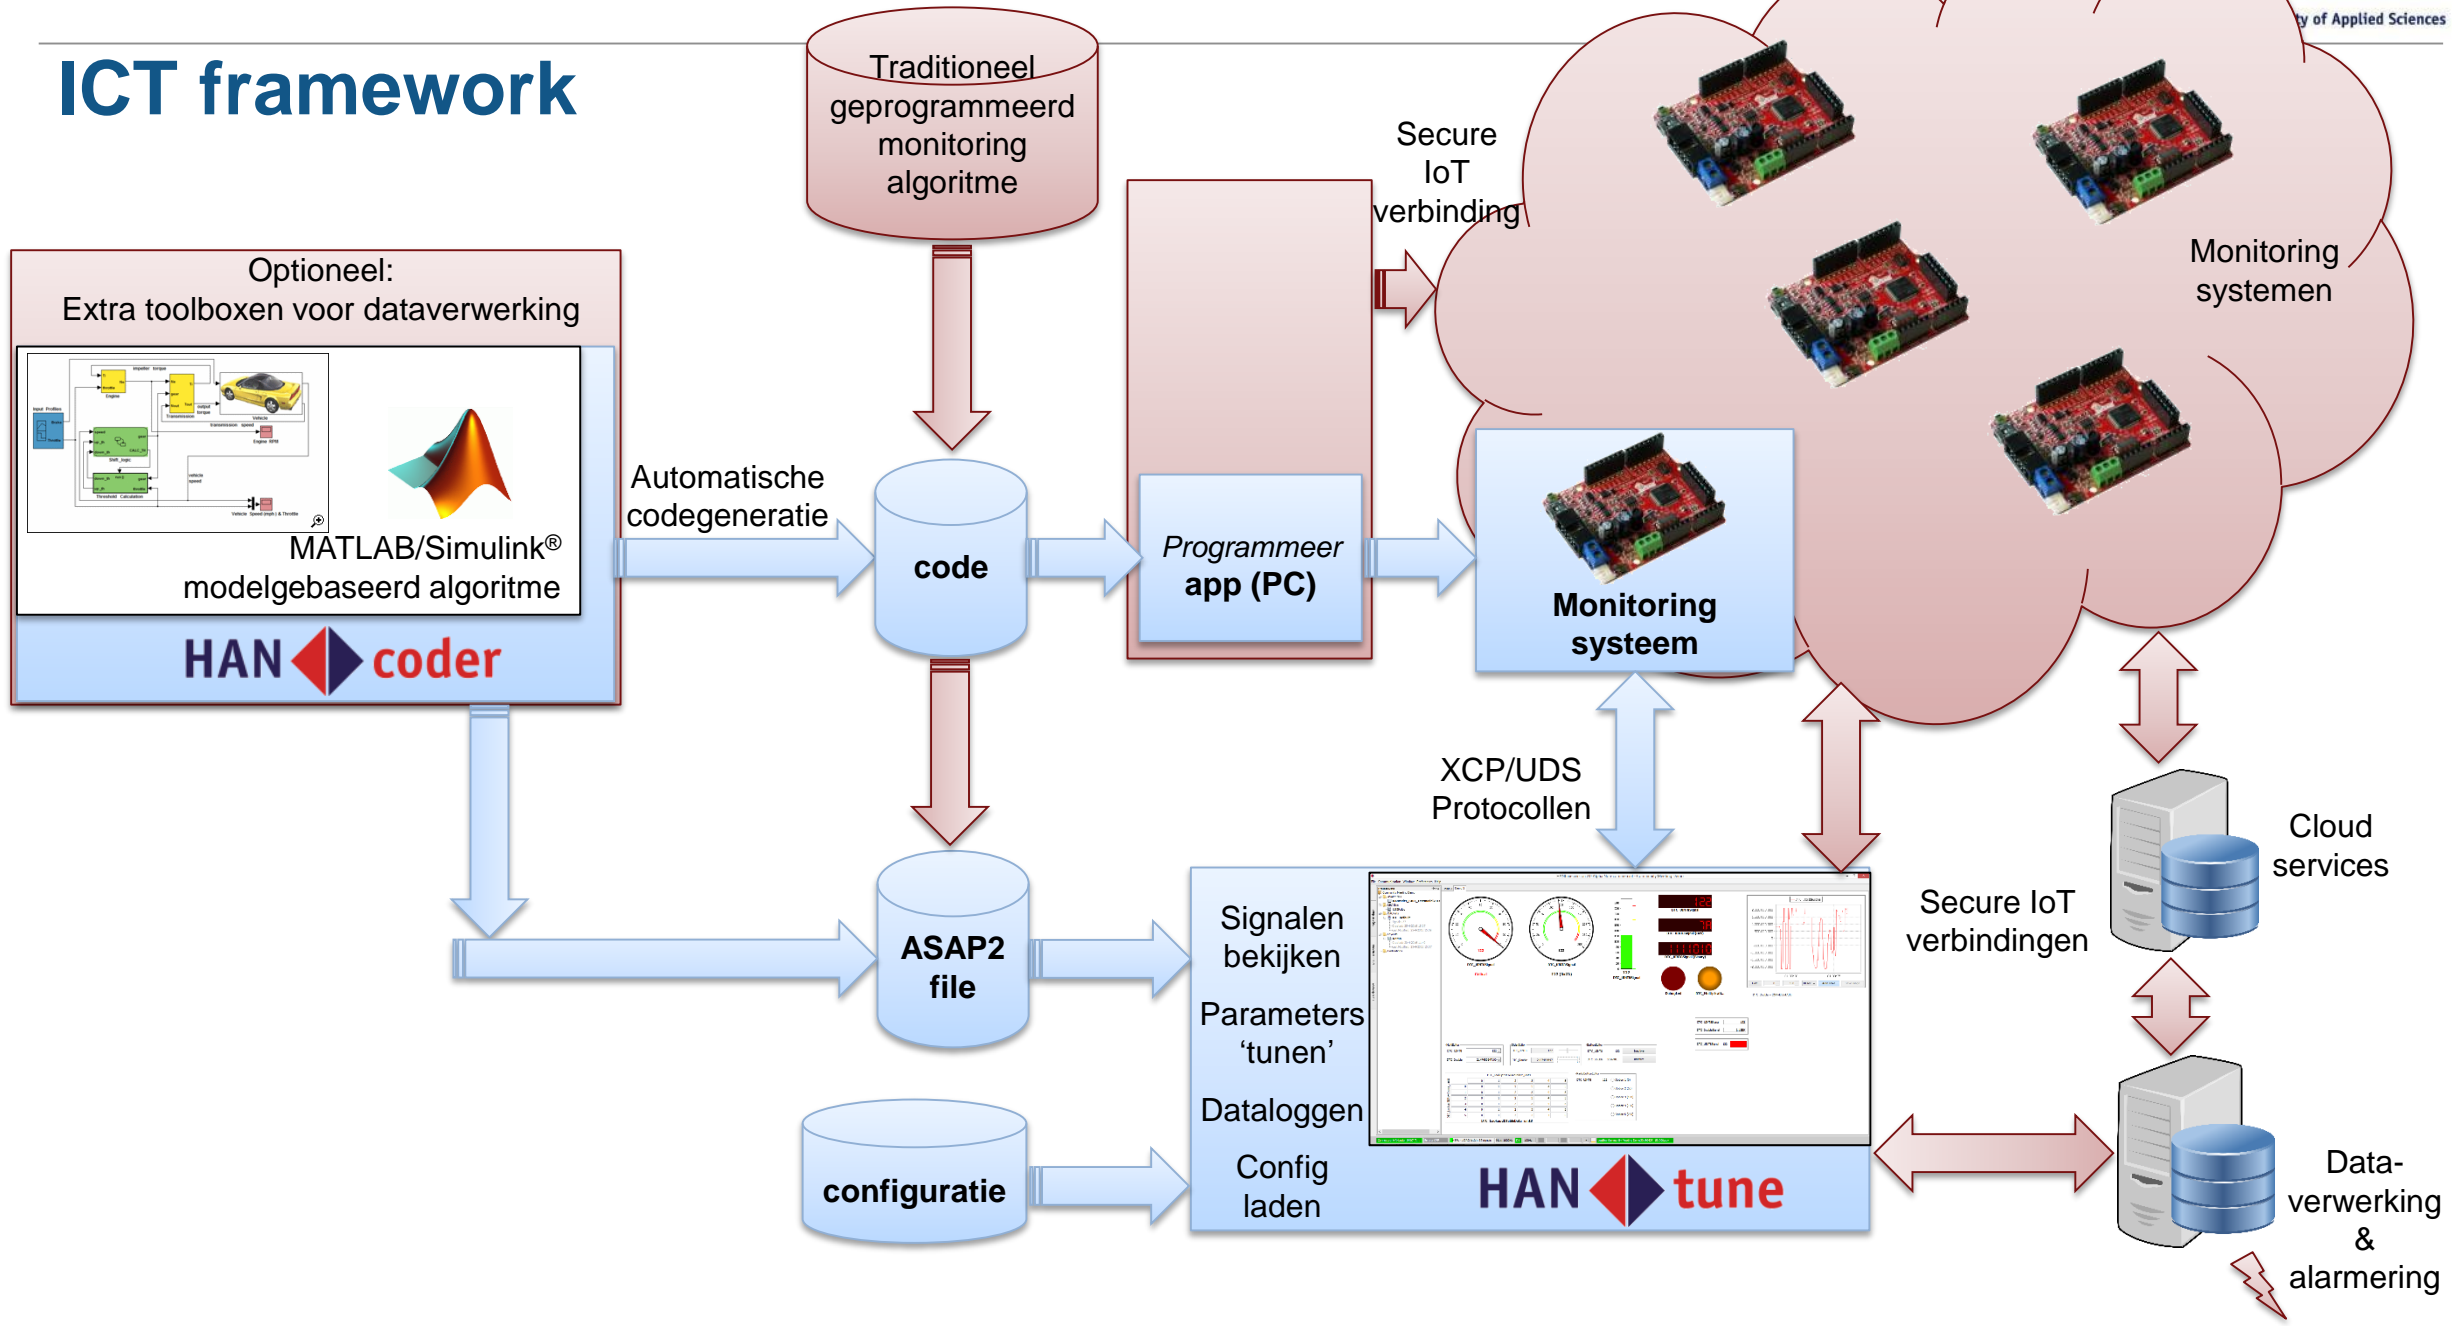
ty of Applied Sciences

ICT framework

Traditioneel geprogrammeerd monitoring algoritme

Optioneel:
Extra toolboxen voor dataverwerking

MATLAB/Simulink®
modelgebaseerd algoritme

HAN coder

Automatische codegeneratie

code

Programmeer app (PC)

Secure IoT verbinding

Monitoring systemen

Monitoring systeem

XCP/UDS Protocollen

ASAP2 file

configuratie

Signalen bekijken

Parameters 'tunen'

Dataloggen

Config laden

HAN tune

Secure IoT verbindingen

Cloud services

Data-verwerking & alarmering